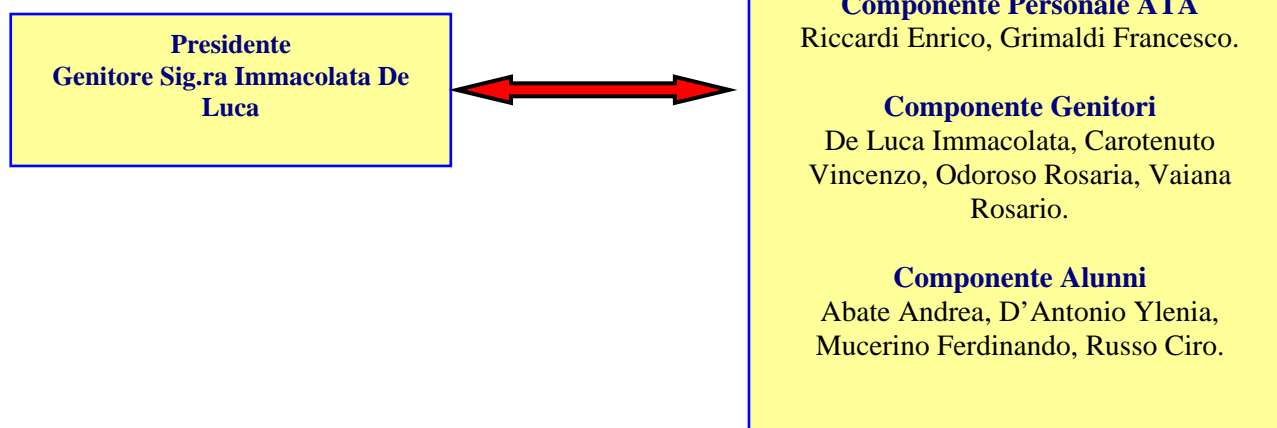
Presidente
Genitore Sig.ra Immacolata De Luca

Componente Personale ATA
Riccardi Enrico, Grimaldi Francesco.

Componente Genitori
De Luca Immacolata, Carotenuto Vincenzo, Odoroso Rosaria, Vaiana Rosario.

Componente Alunni
Abate Andrea, D'Antonio Ylenia, Mucerino Ferdinando, Russo Ciro.